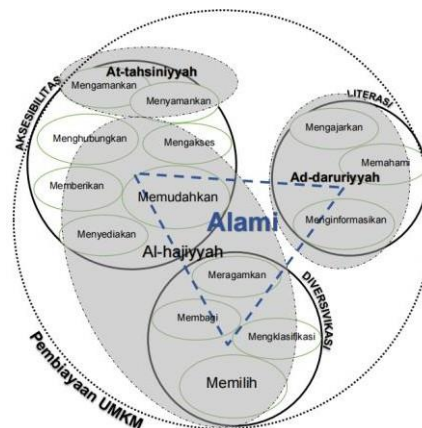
At-tahsiniyyah
Mengamankan
Menyamankan
AKSESIBILITAS
LITERASI
Menghubungkan
Mengakses
Mengajarkan
Memahami
Memberikan
Memudahkan
Ad-daruriyyah
Alami
Menyediakan
Menginformasikan
Al-hajiyyah
Meragamkan
DIVERSIFIKASI
Membagi
Mengklasifikasi
Memilih
Pembiayaan UMKM